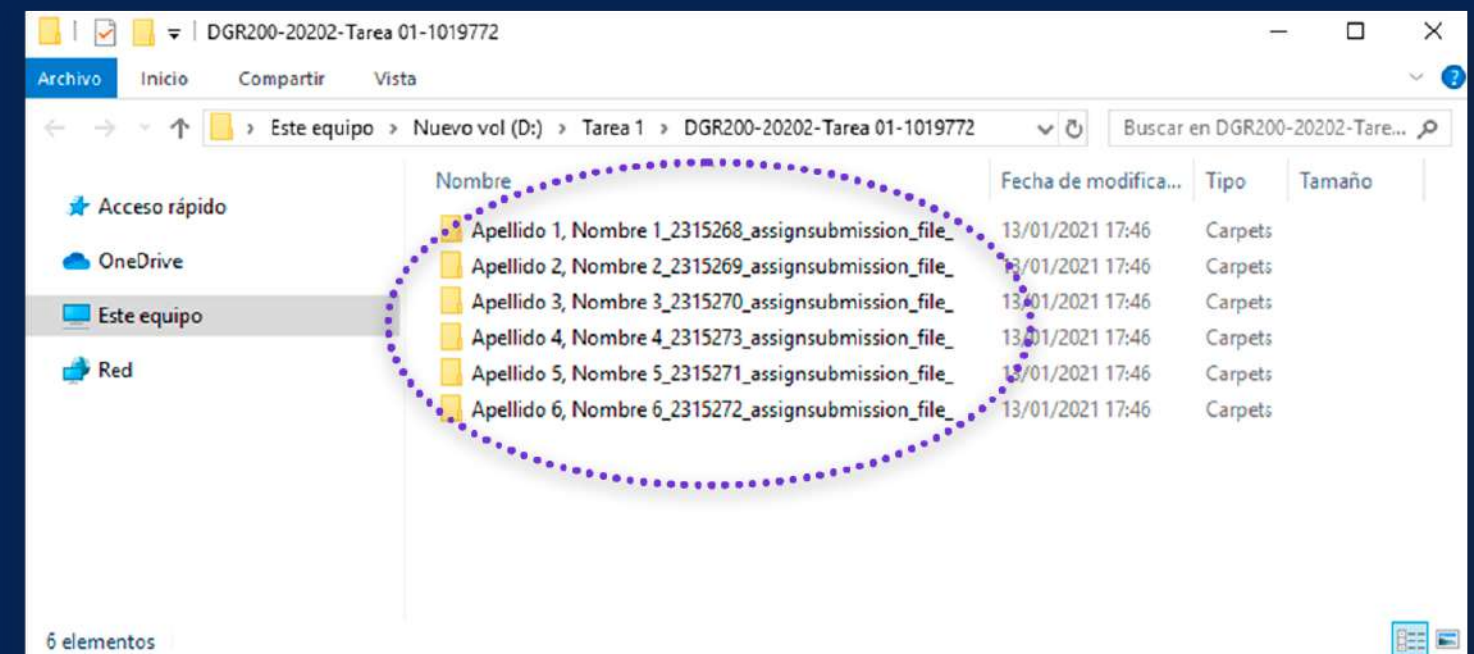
DGR200-20202-Tarea 01-1019772

Archivo Inicio Compartir Vista

Este equipo > Nuevo vol (D:) > Tarea 1 > DGR200-20202-Tarea 01-1019772

Buscar en DGR200-20202-Tare...

Acceso rápido
OneDrive
Este equipo
Red

| Nombre | Fecha de modifica... | Tipo | Tamaño |
|---|---|---|---|
| Apellido 1, Nombre 1_2315268_assignsubmission_file_ | 13/01/2021 17:46 | Carpeta | |
| Apellido 2, Nombre 2_2315269_assignsubmission_file_ | 13/01/2021 17:46 | Carpeta | |
| Apellido 3, Nombre 3_2315270_assignsubmission_file_ | 13/01/2021 17:46 | Carpeta | |
| Apellido 4, Nombre 4_2315273_assignsubmission_file_ | 13/01/2021 17:46 | Carpeta | |
| Apellido 5, Nombre 5_2315271_assignsubmission_file_ | 13/01/2021 17:46 | Carpeta | |
| Apellido 6, Nombre 6_2315272_assignsubmission_file_ | 13/01/2021 17:46 | Carpeta | |

6 elementos